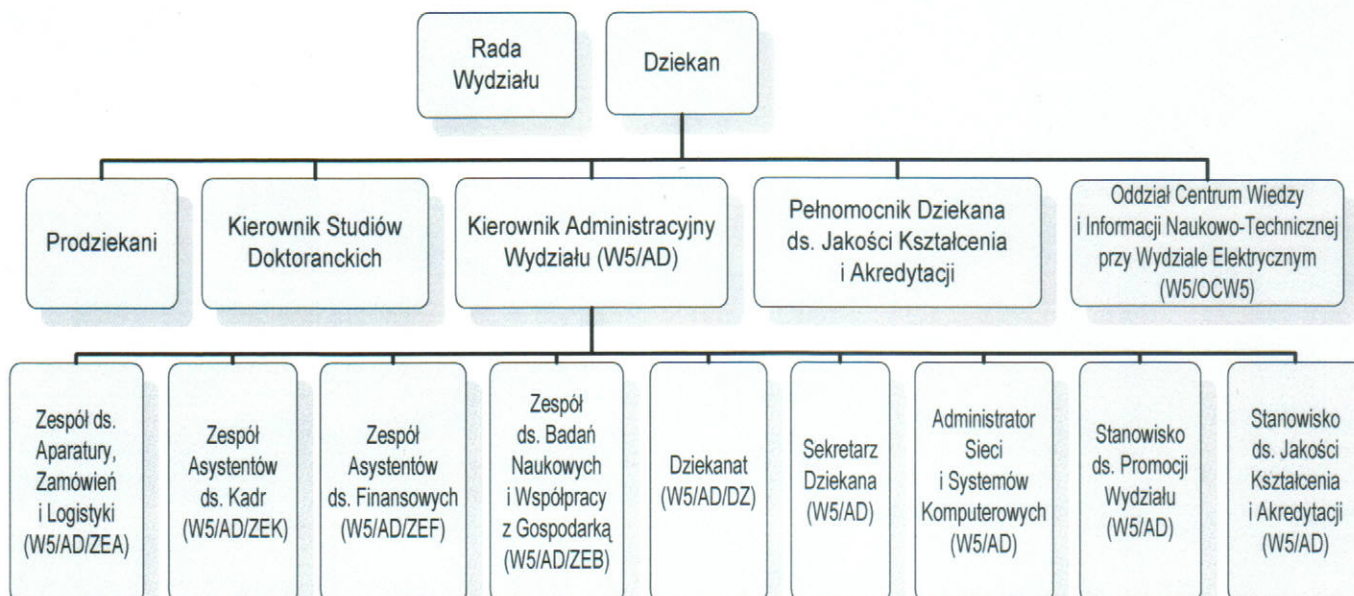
Rada Wydziału

Dziekan

Prodziekani

Kierownik Studiów Doktoranckich

Kierownik Administracyjny Wydziału (W5/AD)

Pełnomocnik Dziekana ds. Jakości Kształcenia i Akredytacji

Oddział Centrum Wiedzy i Informacji Naukowo-Technicznej przy Wydziale Elektrycznym (W5/OCW5)

Zespół ds. Aparatury, Zamówień i Logistyki (W5/AD/ZEA)

Zespół Asystentów ds. Kadr (W5/AD/ZEK)

Zespół Asystentów ds. Finansowych (W5/AD/ZEF)

Zespół ds. Badań Naukowych i Współpracy z Gospodarką (W5/AD/ZEB)

Dziekanat (W5/AD/DZ)

Sekretarz Dziekana (W5/AD)

Administrator Sieci i Systemów Komputerowych (W5/AD)

Stanowisko ds. Promocji Wydziału (W5/AD)

Stanowisko ds. Jakości Kształcenia i Akredytacji (W5/AD)